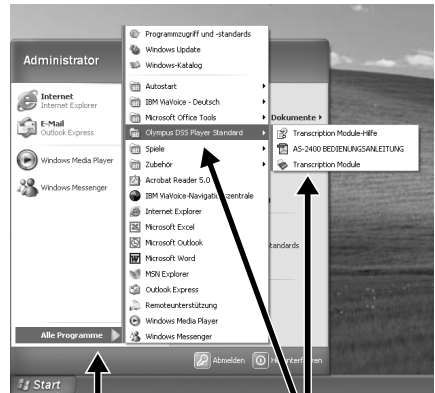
Administrator

Internet
Internet Explorer

E-Mail
Outlook Express

Windows Media Player

Windows Messenger

Alle Programme

Programmzugriff und -standards
Windows Update
Windows-Katalog
Autostart
IBM ViaVoice - Deutsch
Microsoft Office Tools
Olympus DSS Player Standard
Spiele
Zubehör
Acrobat Reader 5.0
IBM ViaVoice-Navigati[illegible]zentrale
Internet Explorer
Microsoft Excel
Microsoft Outlook
Microsoft Word
MSN Explorer
Outlook Express
Remoteunterstützung
Windows Media Player
Windows Messenger

Dokumente
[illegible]tandards

Transcription Module-Hilfe
AS-2400 BEDIENUNGSANLEITUNG
Transcription Module

Abmelden
H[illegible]terfahren

Start